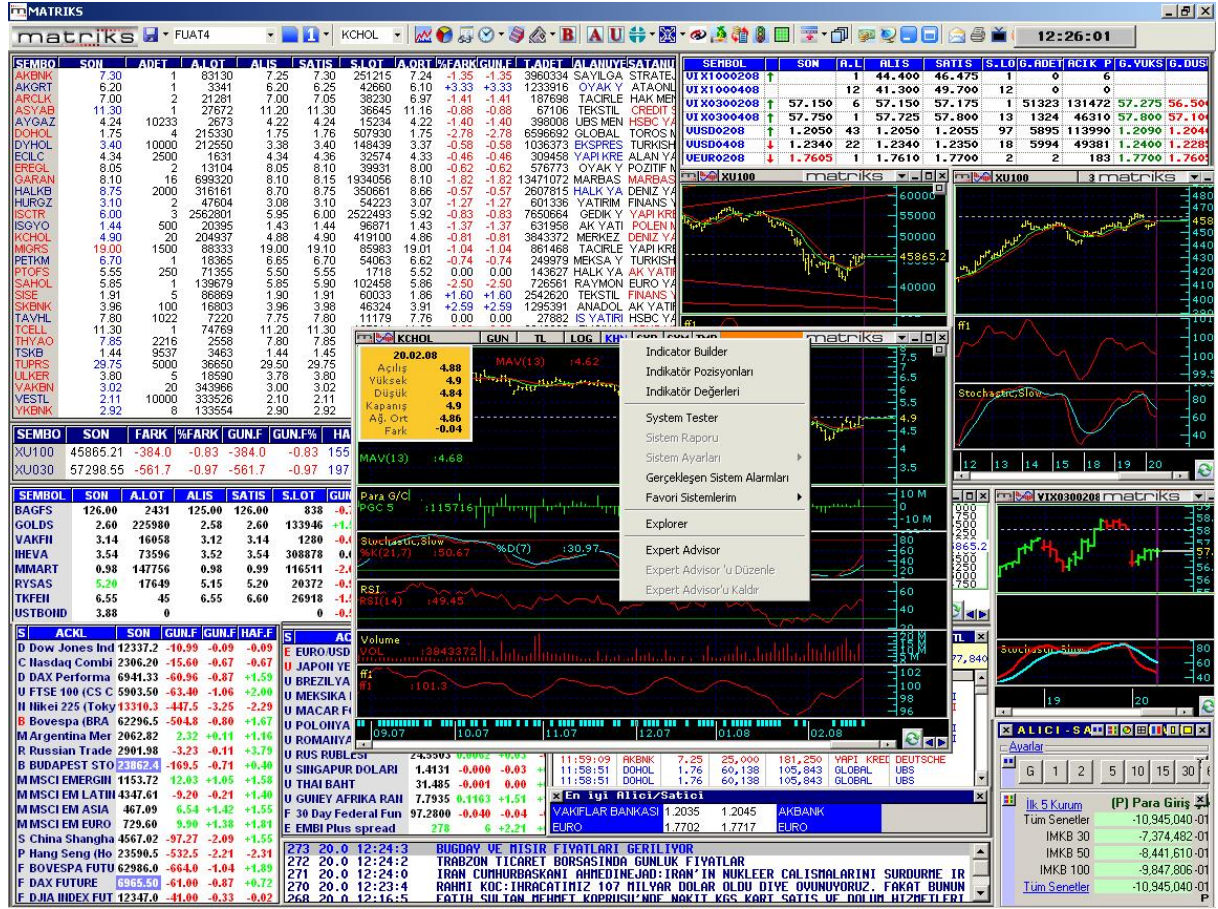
MATRIKS

matriks FUAT4 KCHOL 12:26:01

| SEMBO | SON | ADET | A.LOT | ALIS | SATIS | S.LOT | A.ORT | %FARK | GUN.F | T.ADET | ALANUYE | SATANU |
|---|---|---|---|---|---|---|---|---|---|---|---|---|
| AKBNK | 7.30 | 1 | 83130 | 7.25 | 7.30 | 251215 | 7.24 | -1.35 | -1.35 | 3960334 | SAYILGA | STRATE |
| AKGRT | 6.20 | 1 | 3341 | 6.20 | 6.25 | 42660 | 6.10 | +3.33 | +3.33 | 1233916 | OYAK Y | ATAONL |
| ARCLK | 7.00 | 2 | 21281 | 7.00 | 7.05 | 38230 | 6.97 | -1.41 | -1.41 | 187698 | TACIRLE | HAK MEN |
| ASYAB | 11.30 | 1 | 27672 | 11.20 | 11.30 | 36645 | 11.16 | -0.88 | -0.88 | 67106 | TEKSTIL | CREDIT S |
| AYGAZ | 4.24 | 10233 | 2673 | 4.22 | 4.24 | 15234 | 4.22 | -1.40 | -1.40 | 398008 | UBS MEN | HSBC YA |
| DOHOL | 1.75 | 4 | 215330 | 1.75 | 1.76 | 507930 | 1.75 | -2.78 | -2.78 | 6596692 | GLOBAL | TOROS M |
| DYHOL | 3.40 | 10000 | 212550 | 3.38 | 3.40 | 148439 | 3.37 | -0.58 | -0.58 | 1036373 | EKSPRES | TURKISH |
| ECILC | 4.34 | 2500 | 1631 | 4.34 | 4.36 | 32574 | 4.33 | -0.46 | -0.46 | 309458 | YAPI KRE | ALAN YA |
| EREGL | 8.05 | 2 | 13104 | 8.05 | 8.10 | 39931 | 8.00 | -0.62 | -0.62 | 576773 | OYAK Y | POZITIF M |
| GARAN | 8.10 | 16 | 699320 | 8.10 | 8.15 | 1934056 | 8.10 | -1.82 | -1.82 | 13471072 | MARBAS | MARBAS |
| HALKB | 8.75 | 2000 | 316161 | 8.70 | 8.75 | 350661 | 8.66 | -0.57 | -0.57 | 2607815 | HALK YA | DENIZ YA |
| HURGZ | 3.10 | 2 | 47604 | 3.08 | 3.10 | 54223 | 3.07 | -1.27 | -1.27 | 601336 | YATIRIM | FINANS Y |
| ISCTR | 6.00 | 3 | 2562801 | 5.95 | 6.00 | 2522493 | 5.92 | -0.83 | -0.83 | 7650664 | GEDIK Y | YAPI KRE |
| ISGYO | 1.44 | 500 | 20395 | 1.43 | 1.44 | 96871 | 1.43 | -1.37 | -1.37 | 631958 | AK YATI | POLEN M |
| KCHOL | 4.90 | 20 | 204937 | 4.88 | 4.90 | 419100 | 4.86 | -0.81 | -0.81 | 3843372 | MERKEZ | DENIZ YA |
| MIGRS | 19.00 | 1500 | 88333 | 19.00 | 19.10 | 85983 | 19.01 | -1.04 | -1.04 | 861468 | TACIRLE | YAPI KRE |
| PETKM | 6.70 | 1 | 18365 | 6.65 | 6.70 | 54063 | 6.62 | -0.74 | -0.74 | 249979 | MEKSA Y | TURKISH |
| PTOFS | 5.55 | 250 | 71355 | 5.50 | 5.55 | 1718 | 5.52 | 0.00 | 0.00 | 143627 | HALK YA | AK YATIR |
| SAHOL | 5.85 | 1 | 139679 | 5.85 | 5.90 | 102458 | 5.86 | -2.50 | -2.50 | 726561 | RAYMON | EURO YA |
| SISE | 1.91 | 5 | 86869 | 1.90 | 1.91 | 60033 | 1.86 | +1.60 | +1.60 | 2542620 | TEKSTIL | FINANS Y |
| SKBNK | 3.96 | 100 | 16803 | 3.96 | 3.98 | 46324 | 3.91 | +2.59 | +2.59 | 1295391 | ANADOL | AK YATIR |
| TAVHL | 7.80 | 1022 | 7220 | 7.75 | 7.80 | 11179 | 7.76 | 0.00 | 0.00 | 27882 | IS YATIRI | HSBC YA |
| TCELL | 11.30 | 1 | 74769 | 11.20 | 11.30 | | | | | | | |
| THYAO | 7.85 | 2216 | 2558 | 7.80 | 7.85 | | | | | | | |
| TSKB | 1.44 | 9537 | 3463 | 1.44 | 1.45 | | | | | | | |
| TUPRS | 29.75 | 5000 | 36650 | 29.50 | 29.75 | | | | | | | |
| ULKER | 3.80 | 5 | 18590 | 3.78 | 3.80 | | | | | | | |
| VAKBN | 3.02 | 20 | 343966 | 3.00 | 3.02 | | | | | | | |
| VESTL | 2.11 | 10000 | 333526 | 2.10 | 2.11 | | | | | | | |
| YKBNK | 2.92 | 8 | 133554 | 2.90 | 2.92 | | | | | | | |

| SEMBOL | SON | A.L | ALIS | SATIS | S.LO | G.ADET | ACIK P | G.YUKS | G.DUS |
|---|---|---|---|---|---|---|---|---|---|
| UIX1000208 | | 1 | 44.400 | 46.475 | 1 | 0 | 6 | | |
| UIX1000408 | | 12 | 41.300 | 49.700 | 12 | 0 | 0 | | |
| UIX0300208 | 57.150 | 6 | 57.150 | 57.175 | 1 | 51323 | 131472 | 57.275 | 56.50 |
| UIX0300408 | 57.750 | 1 | 57.725 | 57.800 | 13 | 1324 | 46310 | 57.800 | 57.10 |
| USD0208 | 1.2050 | 43 | 1.2050 | 1.2055 | 97 | 5895 | 113990 | 1.2090 | 1.204 |
| USD0408 | 1.2340 | 22 | 1.2340 | 1.2350 | 18 | 5994 | 49381 | 1.2400 | 1.228 |
| EUR0208 | 1.7605 | 1 | 1.7610 | 1.7700 | 2 | 2 | 183 | 1.7700 | 1.760 |

XU100 matriks 60000 55000 50000 45865.2 40000
XU100 3 matriks 480 470 460 450 440 430 420 410 400 390 380
ff1 100 99.5
Stochastic,Slow 80 60 40 20
12 13 14 15 18 19 20

| SEMBO | SON | FARK | %FARK | GUN.F | GUN.F% | HA |
|---|---|---|---|---|---|---|
| XU100 | 45865.21 | -384.0 | -0.83 | -384.0 | -0.83 | 155 |
| XU030 | 57298.55 | -561.7 | -0.97 | -561.7 | -0.97 | 197 |

| SEMBOL | SON | A.LOT | ALIS | SATIS | S.LOT | GUN |
|---|---|---|---|---|---|---|
| BAGFS | 126.00 | 2431 | 125.00 | 126.00 | 838 | -0.7 |
| GOLDS | 2.60 | 225980 | 2.58 | 2.60 | 133946 | +1. |
| VAKFN | 3.14 | 16058 | 3.12 | 3.14 | 1280 | -0. |
| IHEVA | 3.54 | 73596 | 3.52 | 3.54 | 308878 | 0. |
| MMART | 0.98 | 147756 | 0.98 | 0.99 | 116511 | -2. |
| RYSAS | 5.20 | 17649 | 5.15 | 5.20 | 20372 | -0. |
| TKFEN | 6.55 | 45 | 6.55 | 6.60 | 26918 | -1. |
| USTBOND | 3.88 | 0 | | | 0 | -0. |

| S | ACKL | SON | GUN.F | GUN.F | HAF.F |
|---|---|---|---|---|---|
| D | Dow Jones Ind | 12337.2 | -10.99 | -0.09 | -0.09 |
| C | Nasdaq Combi | 2306.20 | -15.60 | -0.67 | -0.67 |
| D | DAX Performa | 6941.33 | -60.96 | -0.87 | +1.59 |
| U | FTSE 100 (CS C | 5903.50 | -63.40 | -1.06 | +2.00 |
| N | Nikei 225 (Toky | 13310.3 | -447.5 | -3.25 | -2.29 |
| B | Bovespa (BRA | 62296.5 | -504.8 | -0.80 | +1.67 |
| M | Argentina Mer | 2062.82 | 2.32 | +0.11 | +1.16 |
| R | Russian Trade | 2901.98 | -3.23 | -0.11 | +3.79 |
| B | BUDAPEST STO | 23862.4 | -169.5 | -0.71 | +0.40 |
| M | MSCI EMERGIN | 1153.72 | 12.03 | +1.05 | +1.58 |
| M | MSCI EM LATIN | 4347.61 | -9.20 | -0.21 | +1.40 |
| M | MSCI EM ASIA | 467.09 | 6.54 | +1.42 | +1.55 |
| M | MSCI EM EURO | 729.60 | 9.90 | +1.38 | +1.81 |
| S | China Shangha | 4567.02 | -97.27 | -2.09 | +1.55 |
| P | Hang Seng (Ho | 23590.5 | -532.5 | -2.21 | -2.31 |
| F | BOVESPA FUTU | 62986.0 | -664.0 | -1.04 | +1.89 |
| F | DAX FUTURE | 6965.50 | -61.00 | -0.87 | +0.72 |
| F | DJIA INDEX FUT | 12347.0 | -41.00 | -0.33 | -0.02 |

S AC
E EURO/USD
U JAPON YE
U BREZILYA
U MEKSIKA
U MACAR F
U POLONYA
U ROMANYA
U RUS RUBLESI 24.9305 0.0002 +0.0
U SINGAPUR DOLARI 1.4131 -0.000 -0.03 +
U THAI BAHT 31.485 -0.001 0.00 +
U GUNEY AFRIKA RAN 7.7935 0.1163 +1.51 +
F 30 Day Federal Fun 97.2800 -0.040 -0.04 -
E EMBI Plus spread 278 6 +2.21 +

KCHOL GUN TL LOG KHI matriks
20.02.08
Açılış 4.88
Yüksek 4.9
Düşük 4.84
Kapanış 4.9
Ağ. Ort 4.86
Fark -0.04
MAV(13) :4.62
MAV(13) :4.68
Para G/C
PGC 5 :115716
Stochastic,Slow
%K(21,7) :50.67 %D(7) :30.97
RSI
RSI(14) :49.45
Volume
VOL :3843372
ff1
f1 :101.3
09.07 10.07 11.07 12.07 01.08 02.08
7.5 7 6.5 6 5.5 4.9 4.5 3.5 10 M 0 -10 M 80 60 40 20 60 40 20 M 15 M 10 M 5 M 102 100 98 96

Indicator Builder
Indikatör Pozisyonları
Indikatör Değerleri
System Tester
Sistem Raporu
Sistem Ayarları
Gerçekleşen Sistem Alarmları
Favori Sistemlerim
Explorer
Expert Advisor
Expert Advisor 'u Düzenle
Expert Advisor'u Kaldır

VIX0300208 matriks 58 57 56 55
Stochastic,Slow 80 60 40
19 20

| 11:59:09 | AKBNK | 7.25 | 25,000 | 181,250 | YAPI KRED | DEUTSCHE |
|---|---|---|---|---|---|---|
| 11:58:51 | DOHOL | 1.76 | 60,138 | 105,843 | GLOBAL | UBS |
| 11:58:51 | DOHOL | 1.76 | 60,138 | 105,843 | GLOBAL | UBS |

En iyi Alıcı/Satıcı
| VAKIFLAR BANKASI | 1.2035 | 1.2045 | AKBANK |
|---|---|---|---|
| EURO | 1.7702 | 1.7717 | EURO |

ALICI - SA
Ayarlar
G 1 2 5 10 15 30

| İlk 5 Kurum | (P) Para Giriş |
|---|---|
| Tüm Senetler | -10,945,040-01 |
| IMKB 30 | -7,374,482-01 |
| IMKB 50 | -8,441,610-01 |
| IMKB 100 | -9,847,806-01 |
| Tüm Senetler | -10,945,040-01 |

273 20.0 12:24:3 BUGDAY VE MISIR FIYATLARI GERILIYOR
272 20.0 12:24:2 TRABZON TICARET BORSASINDA GUNLUK FIYATLAR
271 20.0 12:24:0 IRAN CUMHURBASKANI AHMEDINEJAD:IRAN'IN NUKLEER CALISMALARINI SURDURME IR
270 20.0 12:23:4 RAHMI KOC:IHRACATIMIZ 107 MILYAR DOLAR OLDU DIYE OVUNUYORUZ. FAKAT BUNUN
268 20.0 12:16:5 FATIH SULTAN MEHMET KOPRUSU'NDE NAKIT KGS KART SATIS VE DOLUM HIZMETLERI